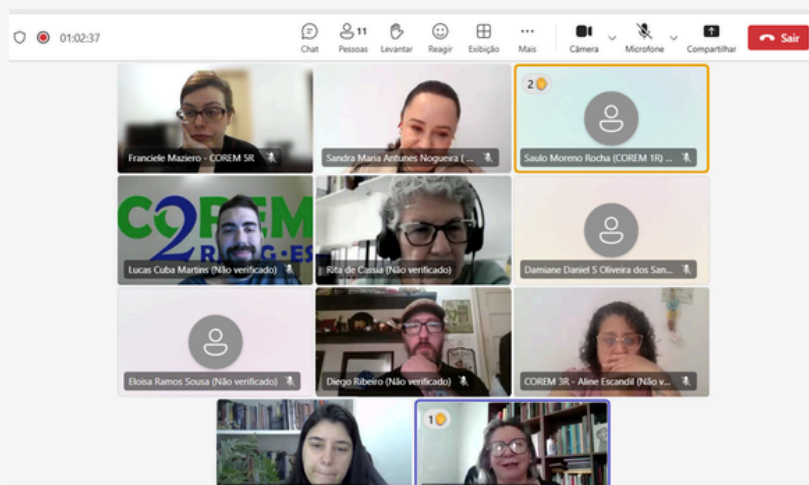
01:02:37

Chat
11
Pessoas
Levantar
Reagir
Exibição
Mais
Câmera
Microfone
Compartilhar
Sair

Franciele Maziero - COREM 5R
Sandra Maria Antunes Nogueira (...
2
Saulo Moreno Rocha (COREM 1R) ...
CO2REM
R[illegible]G·ES
Lucas Cuba Martins (Não verificado)
Rita de Cássia (Não verificado)
Damiane Daniel S Oliveira dos San...
Eloisa Ramos Sousa (Não verificado)
Diego Ribeiro (Não verificado)
COREM 3R - Aline Escandil (Não v...
1